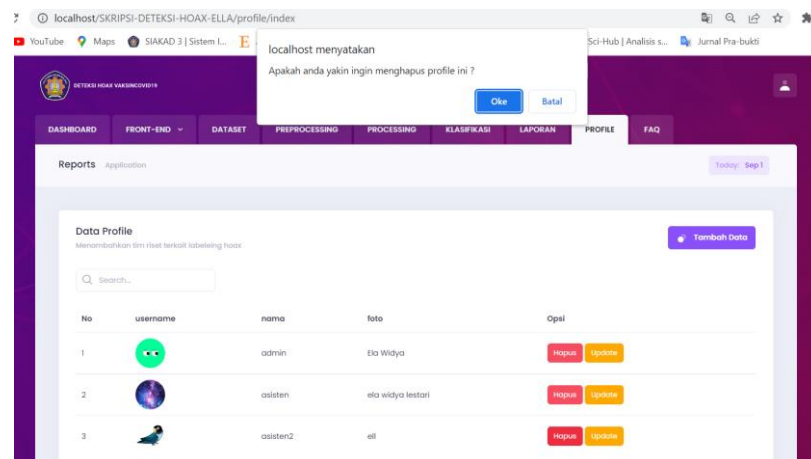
localhost/SKRIPSI-DETEKSI-HOAX-ELLA/profile/index

YouTube Maps SIAKAD 3 | Sistem I... E Sci-Hub | Analisis s... Jurnal Pra-bukti

localhost menyatakan

Apakah anda yakin ingin menghapus profile ini ?

Oke Batal

DETEKSI HOAX VAKSINCOVID19

DASHBOARD FRONT-END DATASET PREPROCESSING PROCESSING KLASIFIKASI LAPORAN PROFILE FAQ

Reports Application

Today: Sep 1

Data Profile

Menambahkan tim riset terkait labeleing hoax

Tambah Data

Search...

| No | username | nama | foto | Opsi |
|---|---|---|---|---|
| 1 | | admin | Ela Widya | Hapus Update |
| 2 | | asisten | ela widya lestari | Hapus Update |
| 3 | | asisten2 | ell | Hapus Update |